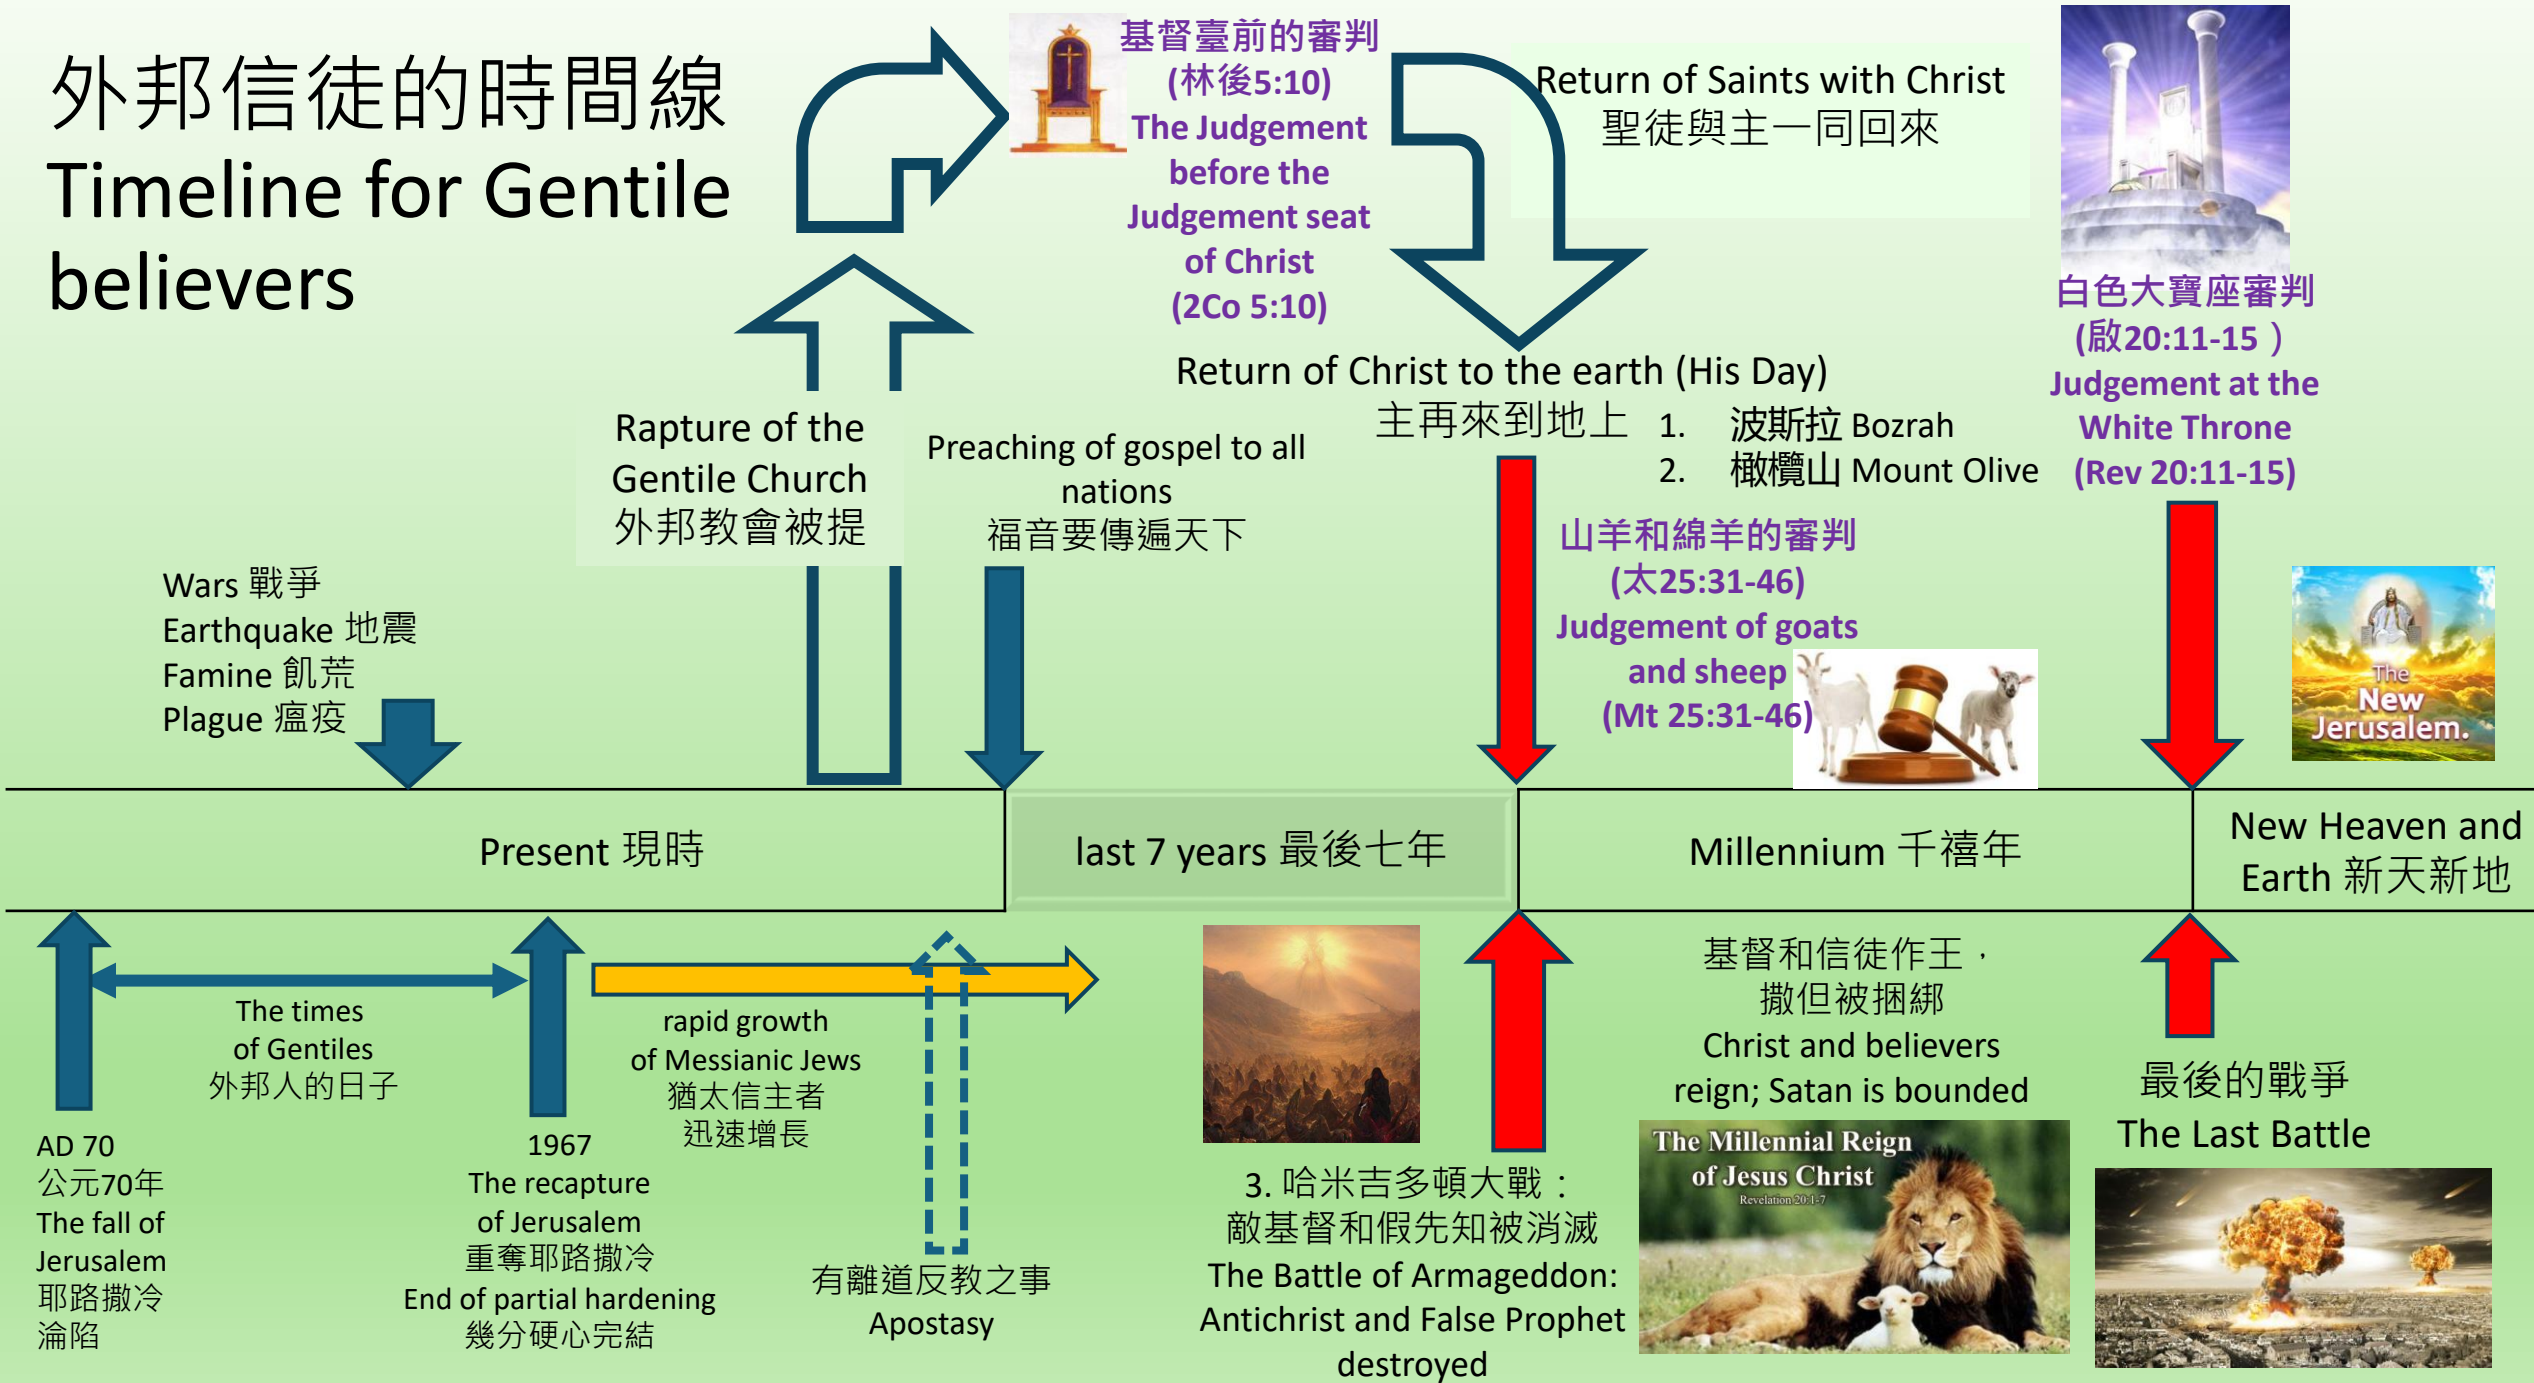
外邦信徒的時間線
Timeline for Gentile believers

基督臺前的審判
(林後5:10)
The Judgement before the Judgement seat of Christ
(2Co 5:10)

Return of Saints with Christ
聖徒與主一同回來

白色大寶座審判
(啟20:11-15）
Judgement at the White Throne
(Rev 20:11-15)

Return of Christ to the earth (His Day)
主再來到地上
1. 波斯拉 Bozrah
2. 橄欖山 Mount Olive

Rapture of the Gentile Church
外邦教會被提

Preaching of gospel to all nations
福音要傳遍天下

山羊和綿羊的審判
(太25:31-46)
Judgement of goats and sheep
(Mt 25:31-46)

Wars 戰爭
Earthquake 地震
Famine 飢荒
Plague 瘟疫

The New Jerusalem.

Present 現時

last 7 years 最後七年

Millennium 千禧年

New Heaven and Earth 新天新地

The times of Gentiles
外邦人的日子

rapid growth of Messianic Jews
猶太信主者
迅速增長

基督和信徒作王，
撒但被捆綁
Christ and believers reign; Satan is bounded

最後的戰爭
The Last Battle

AD 70
公元70年
The fall of Jerusalem
耶路撒冷
淪陷

1967
The recapture of Jerusalem
重奪耶路撒冷
End of partial hardening
幾分硬心完結

有離道反教之事
Apostasy

3. 哈米吉多頓大戰：
敵基督和假先知被消滅
The Battle of Armageddon:
Antichrist and False Prophet destroyed

The Millennial Reign of Jesus Christ
Revelation 20:1-7